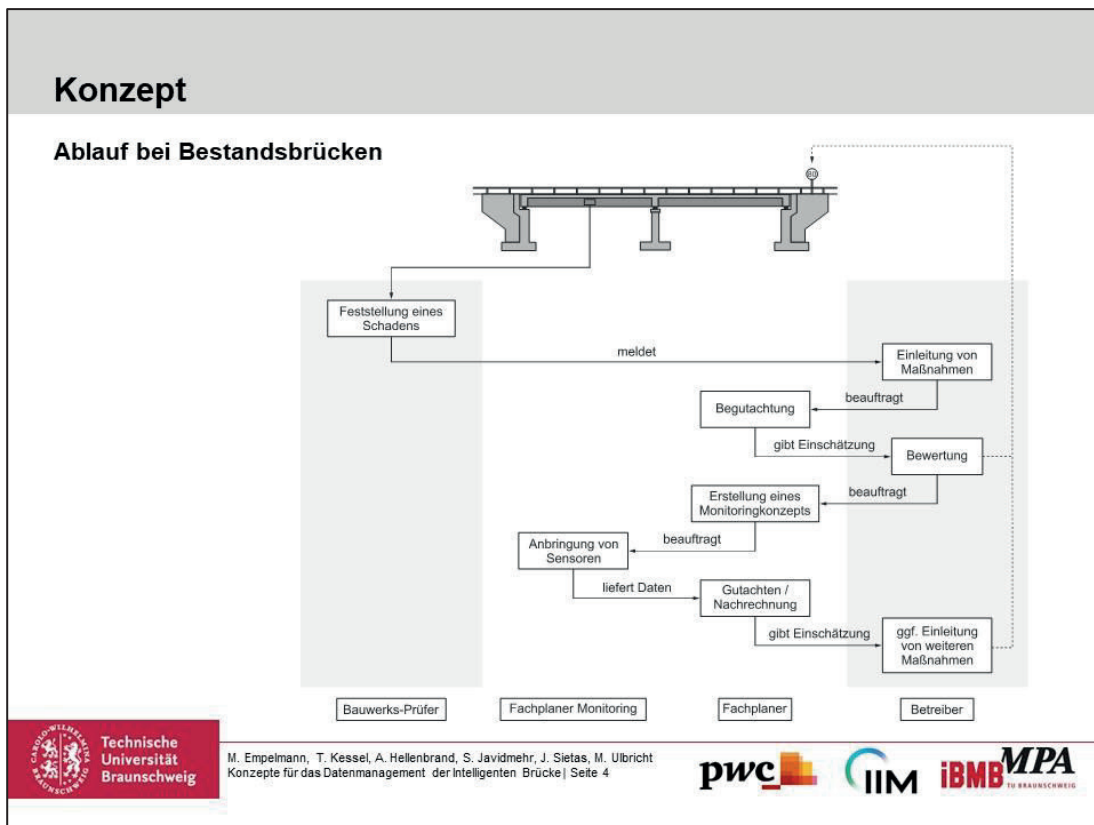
Konzept

Ablauf bei Bestandsbrücken

Feststellung eines Schadens

meldet

Einleitung von Maßnahmen

beauftragt

Begutachtung

gibt Einschätzung

Bewertung

beauftragt

Erstellung eines Monitoringkonzepts

beauftragt

Anbringung von Sensoren

liefert Daten

Gutachten / Nachrechnung

gibt Einschätzung

ggf. Einleitung von weiteren Maßnahmen

Bauwerks-Prüfer

Fachplaner Monitoring

Fachplaner

Betreiber

Technische Universität Braunschweig

M. Empelmann, T. Kessel, A. Hellenbrand, S. Javidmehr, J. Sietas, M. Ulbricht
Konzepte für das Datenmanagement der Intelligenten Brücke | Seite 4

pwc

IIM

iBMB MPA TU BRAUNSCHWEIG